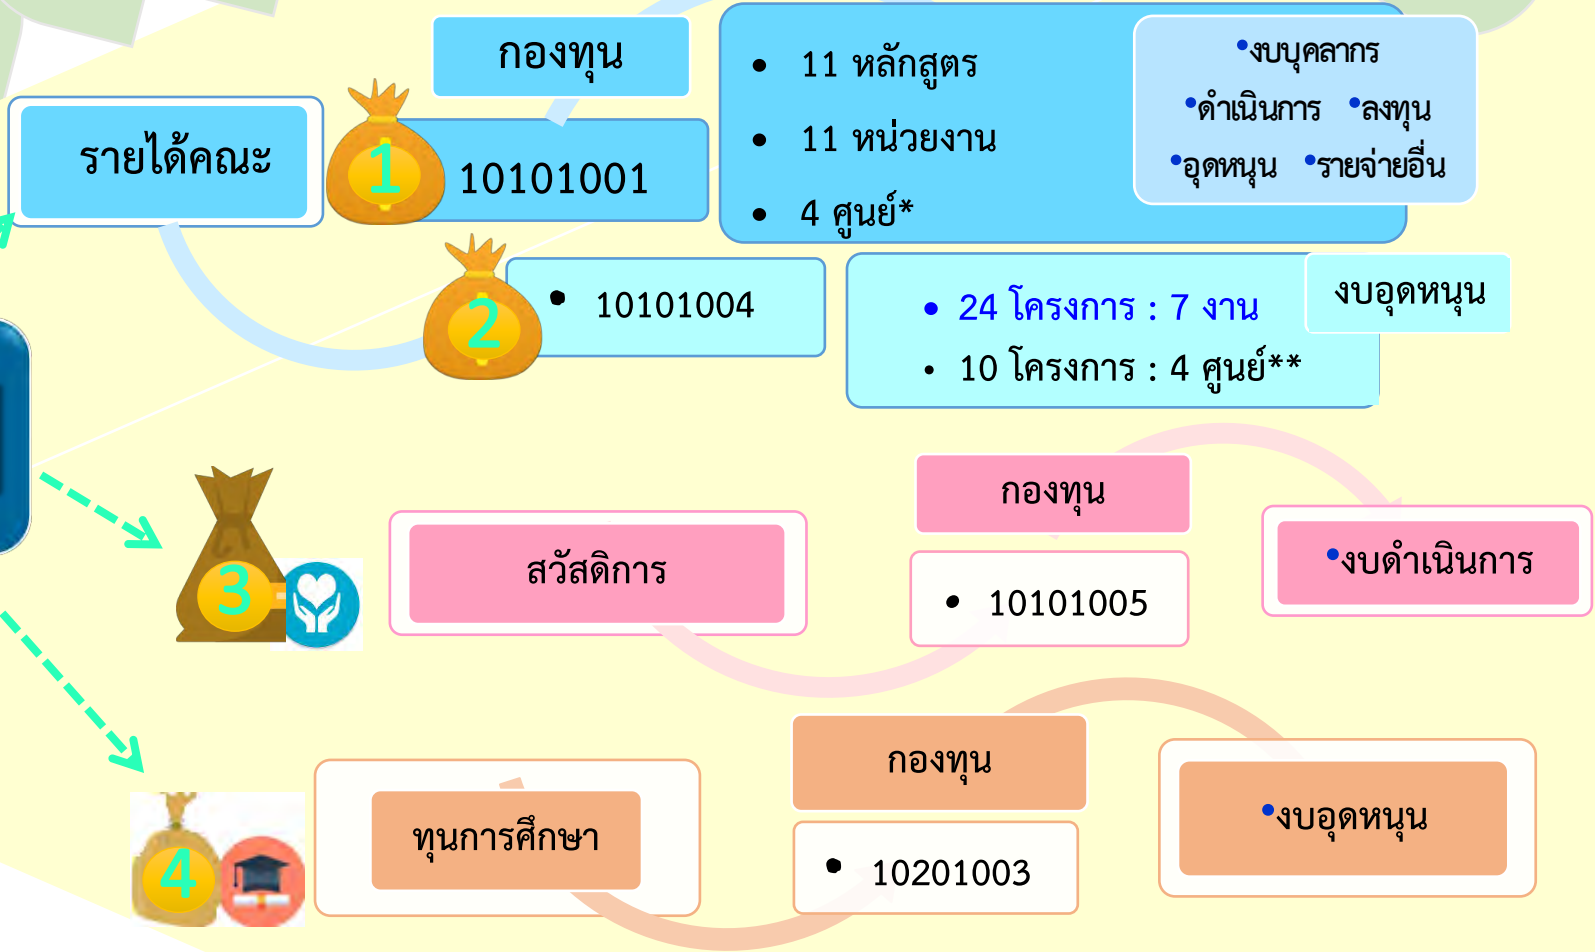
รายได้คณะ

กองทุน

1

10101001

- 11 หลักสูตร
- 11 หน่วยงาน
- 4 ศูนย์*

•งบบุคลากร
•ดำเนินการ •ลงทุน
•อุดหนุน •รายจ่ายอื่น

2

- 10101004

- 24 โครงการ : 7 งาน
- 10 โครงการ : 4 ศูนย์**

งบอุดหนุน

3

สวัสดิการ

กองทุน

- 10101005

•งบดำเนินการ

4

ทุนการศึกษา

กองทุน

- 10201003

•งบอุดหนุน